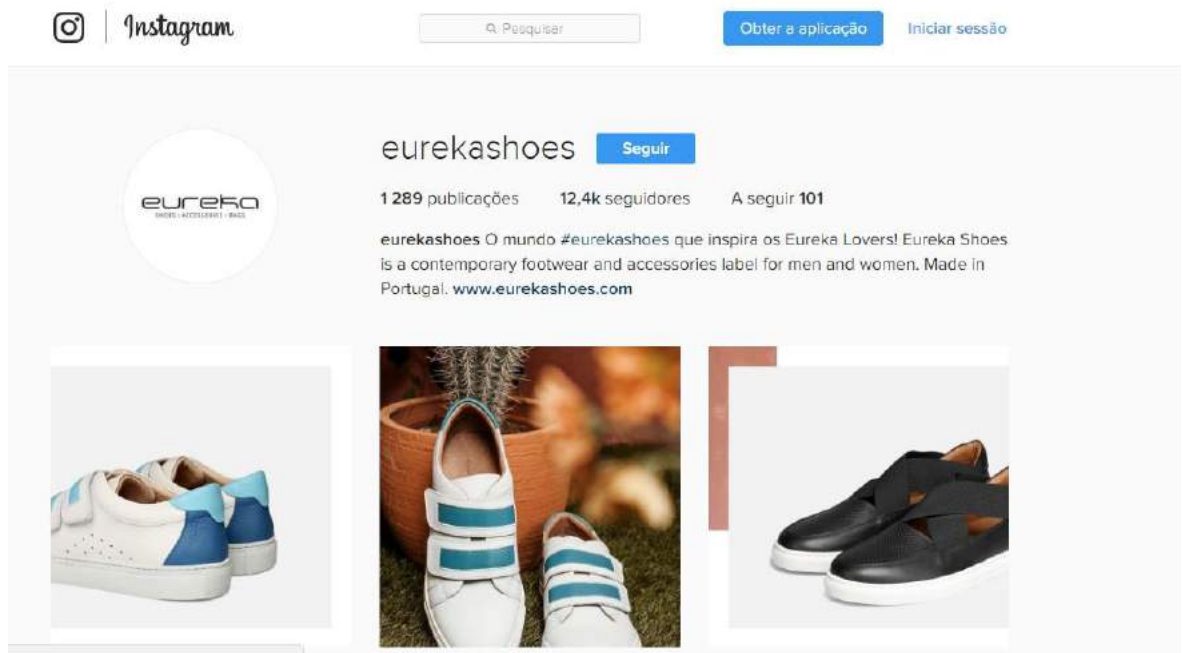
Instagram

Pesquisar

Obter a aplicação

Iniciar sessão

eureka
SHOES | ACCESSORIES | BAGS

eurekashoes Seguir

1 289 publicações 12,4k seguidores A seguir 101

eurekashoes O mundo #eurekashoes que inspira os Eureka Lovers! Eureka Shoes is a contemporary footwear and accessories label for men and women. Made in Portugal. www.eurekashoes.com